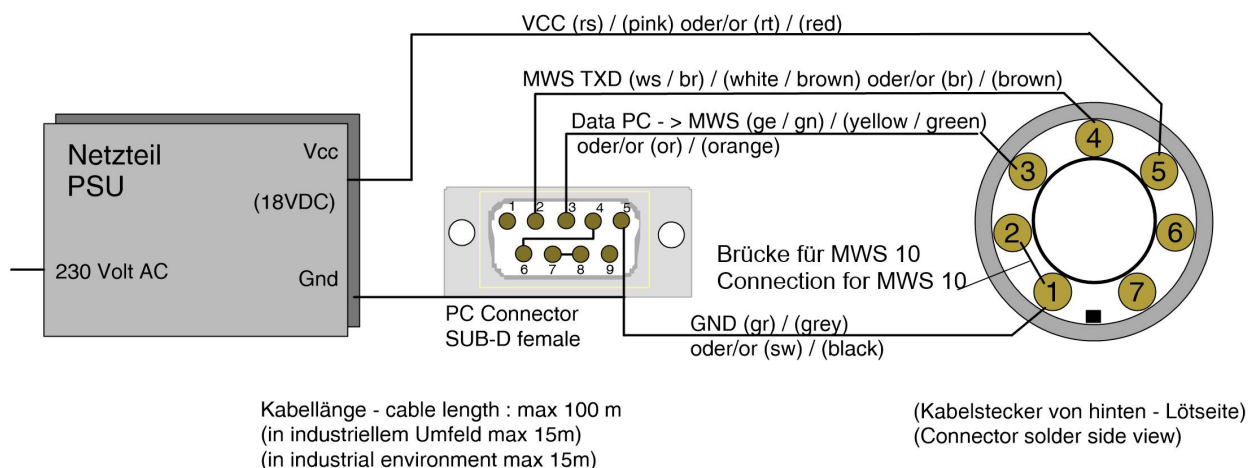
VCC (rs) / (pink) oder/or (rt) / (red)

MWS TXD (ws / br) / (white / brown) oder/or (br) / (brown)

Data PC - > MWS (ge / gn) / (yellow / green) oder/or (or) / (orange)

Netzteil PSU

Vcc

(18VDC)

230 Volt AC

Gnd

1 2 3 4 5
6 7 8 9

PC Connector SUB-D female

4
3 5
2 6
1 7

Brücke für MWS 10
Connection for MWS 10

GND (gr) / (grey)
oder/or (sw) / (black)

Kabellänge - cable length : max 100 m
(in industriellem Umfeld max 15m)
(in industrial environment max 15m)

(Kabelstecker von hinten - Lötseite)
(Connector solder side view)